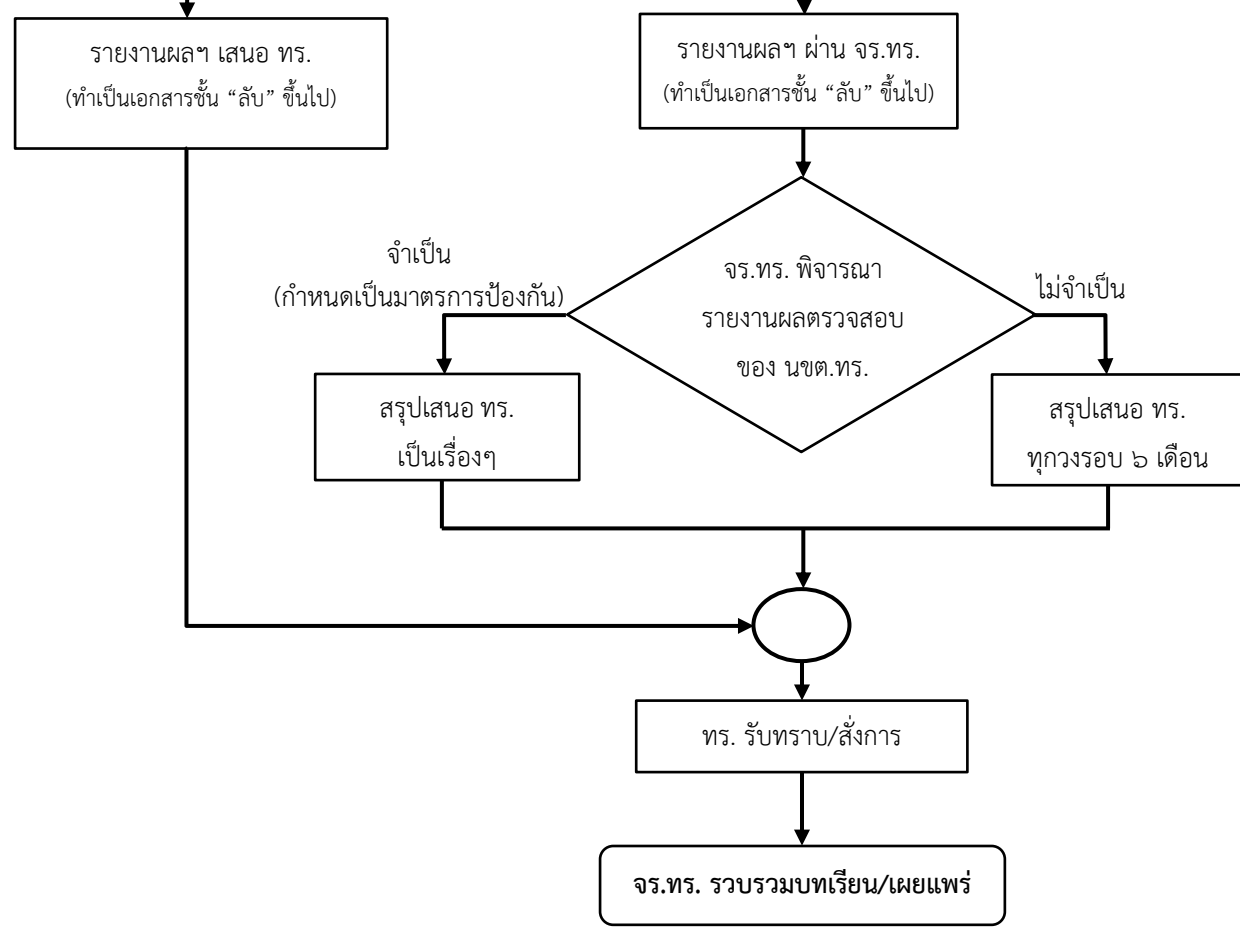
รายงานผลฯ เสนอ ทร.
(ทำเป็นเอกสารชั้น “ลับ” ขึ้นไป)

รายงานผลฯ ผ่าน จร.ทร.
(ทำเป็นเอกสารชั้น “ลับ” ขึ้นไป)

จร.ทร. พิจารณา
รายงานผลตรวจสอบ
ของ นขต.ทร.

จำเป็น
(กำหนดเป็นมาตรการป้องกัน)

ไม่จำเป็น

สรุปเสนอ ทร.
เป็นเรื่องๆ

สรุปเสนอ ทร.
ทุกวงรอบ ๖ เดือน

ทร. รับทราบ/สั่งการ

จร.ทร. รวบรวมบทเรียน/เผยแพร่